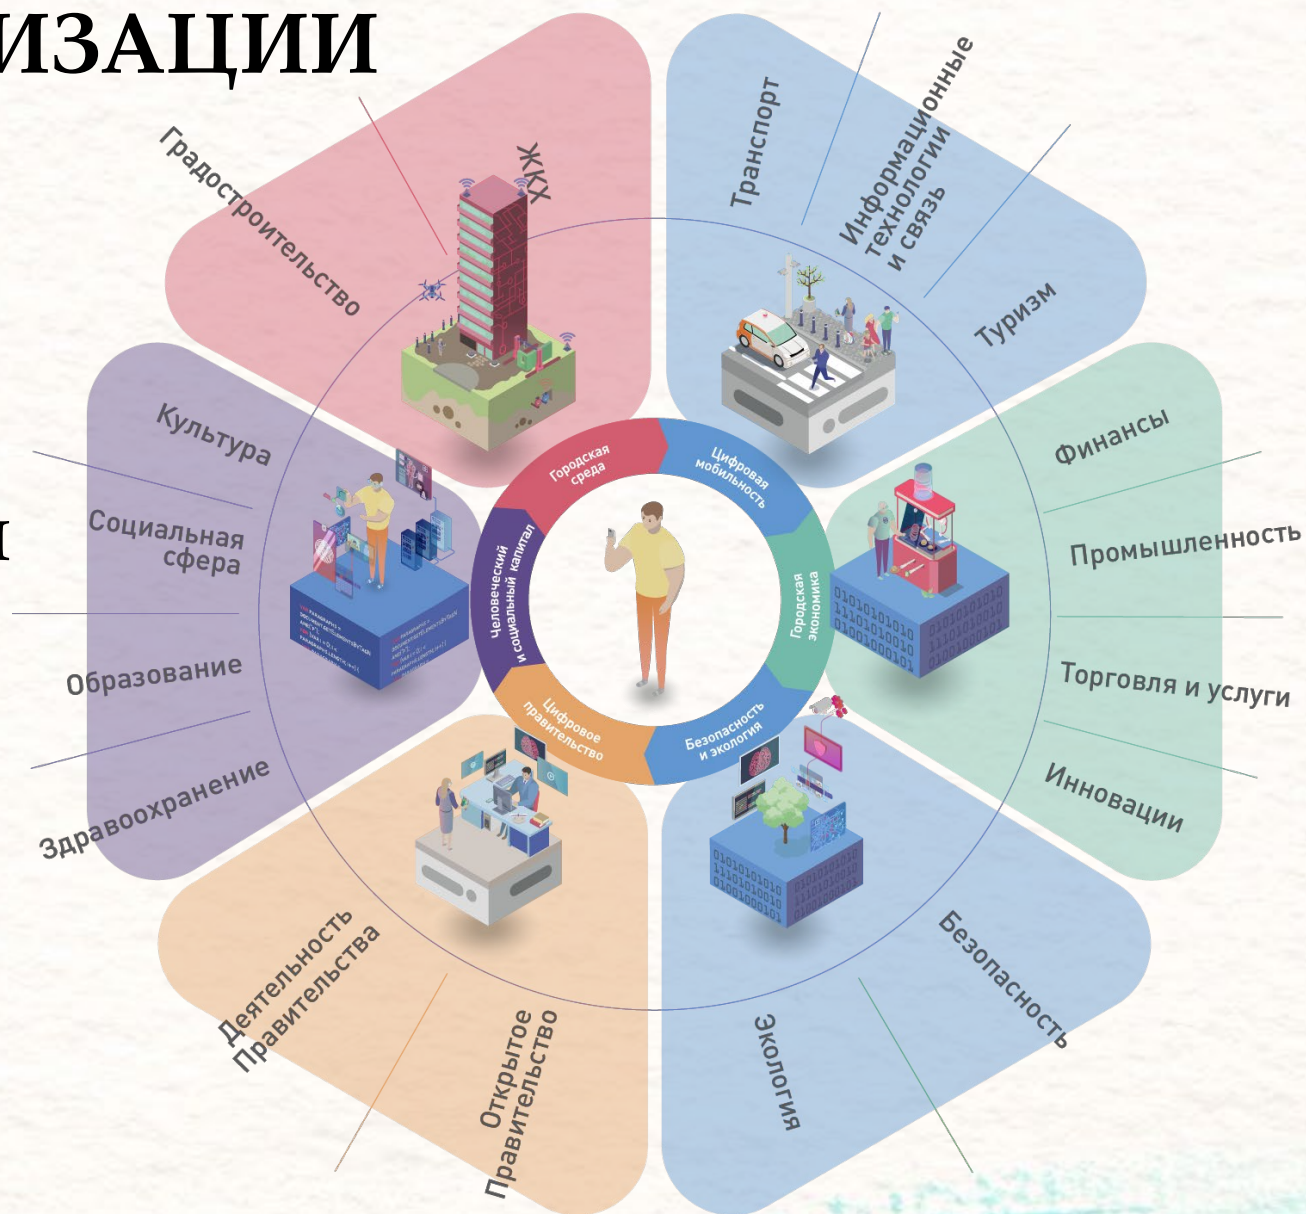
ИЗАЦИИ

Градостроительство

ЖКХ

Транспорт

Информационные технологии и связь

Туризм

Финансы

Промышленность

Торговля и услуги

Инновации

Безопасность

Экология

Открытое Правительство

Деятельность Правительства

Здравоохранение

Образование

Социальная сфера

Культура

Городская среда

Цифровая мобильность

Городская экономика

Безопасность и экология

Цифровое правительство

Человеческий и социальный капитал

0101010101
1110101010
0100100101

0101010101
1110101010
0100100101